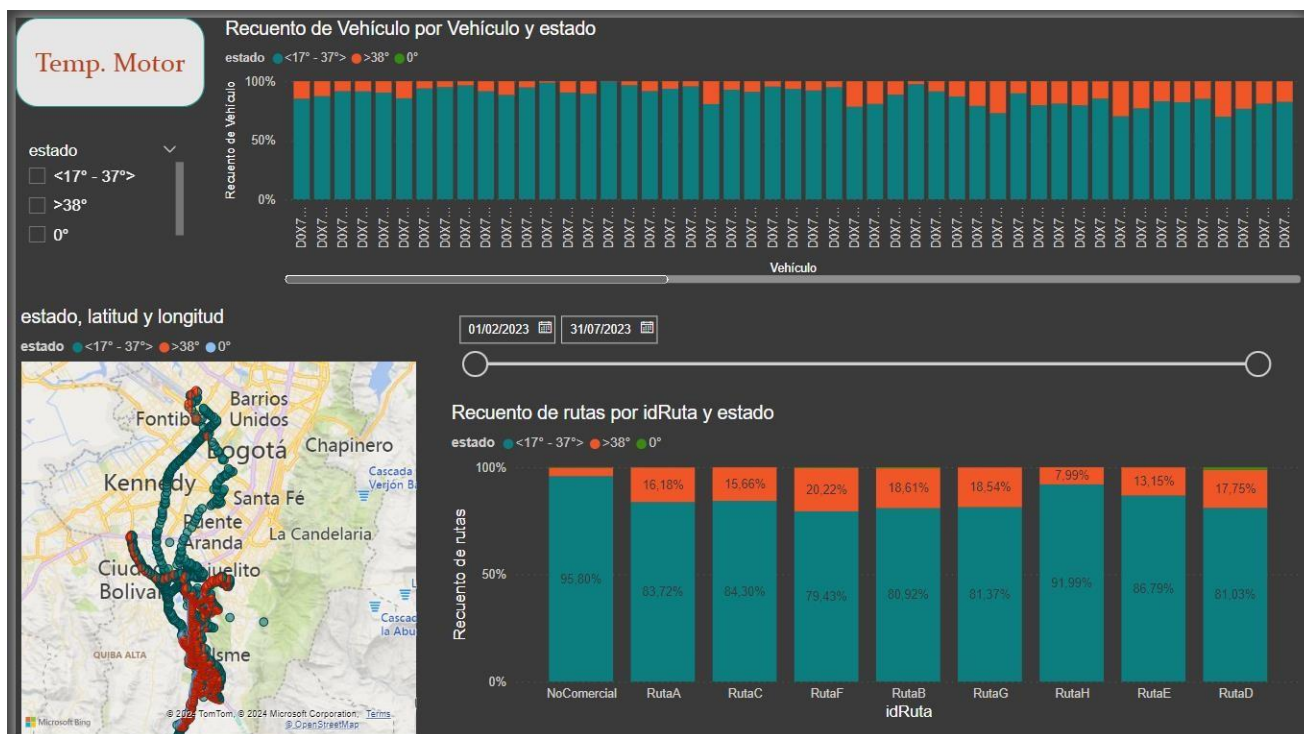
Temp. Motor

estado
<17° - 37°>
>38°
0°

Recuento de Vehículo por Vehículo y estado
estado ● <17° - 37°> ● >38° ● 0°
100%
50%
0%
Recuento de Vehículo
DOX7 DOX7 DOX7 DOX7 DOX7 DOX7 DOX7 DOX7 DOX7 DOX7 DOX7 DOX7 DOX7 DOX7 DOX7 DOX7 DOX7 DOX7 DOX7 DOX7 DOX7 DOX7 DOX7 DOX7 DOX7 DOX7 DOX7 DOX7 DOX7 DOX7 DOX7 DOX7 DOX7 DOX7 DOX7 DOX7 DOX7 DOX7 DOX7 DOX7 DOX7 DOX7 DOX7 DOX7 DOX7 DOX7 DOX7 DOX7 DOX7
Vehículo

estado, latitud y longitud
estado ● <17° - 37°> ● >38° ● 0°
Barrios Unidos
Fontibó
Bogotá
Chapinero
Cascada Verjón B
Kennedy
Santa Fé
Puente Aranda
La Candelaria
Ciudad Bolívar
Tunjuelito
Cascada la Abu
QUIBA ALTA
Usme
Microsoft Bing
© 2024 TomTom, © 2024 Microsoft Corporation, Terms
© OpenStreetMap

01/02/2023
31/07/2023

Recuento de rutas por idRuta y estado
estado ● <17° - 37°> ● >38° ● 0°
100%
50%
0%
Recuento de rutas
95,80%
16,18%
83,72%
15,66%
84,30%
20,22%
79,43%
18,61%
80,92%
18,54%
81,37%
7,99%
91,99%
13,15%
86,79%
17,75%
81,03%
NoComercial RutaA RutaC RutaF RutaB RutaG RutaH RutaE RutaD
idRuta